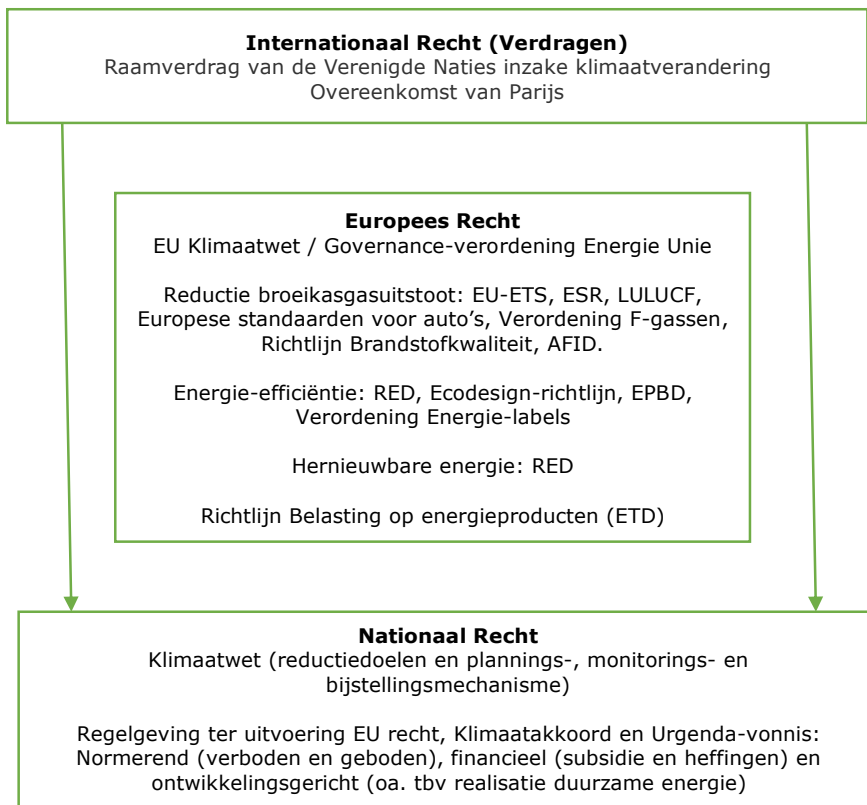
**Internationaal Recht (Verdragen)**
Raamverdrag van de Verenigde Naties inzake klimaatverandering
Overeenkomst van Parijs

**Europees Recht**
EU Klimaatwet / Governance-verordening Energie Unie

Reductie broeikasgasuitstoot: EU-ETS, ESR, LULUCF, Europese standaarden voor auto's, Verordening F-gassen, Richtlijn Brandstofkwaliteit, AFID.

Energie-efficiëntie: RED, Ecodesign-richtlijn, EPBD, Verordening Energie-labels

Hernieuwbare energie: RED

Richtlijn Belasting op energieproducten (ETD)

**Nationaal Recht**
Klimaatwet (reductiedoelen en plannings-, monitorings- en bijstellingsmechanisme)

Regelgeving ter uitvoering EU recht, Klimaatakkoord en Urgenda-vonnis: Normerend (verboden en geboden), financieel (subsidie en heffingen) en ontwikkelingsgericht (oa. tbv realisatie duurzame energie)